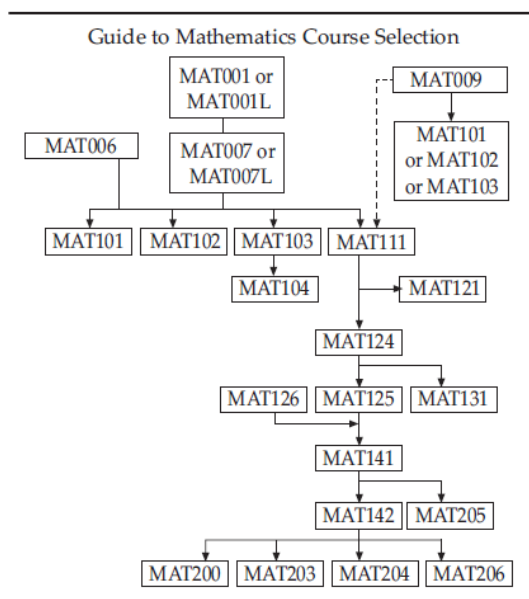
Guide to Mathematics Course Selection

MAT001 or MAT001L

MAT009

MAT006

MAT007 or MAT007L

MAT101 or MAT102 or MAT103

MAT101

MAT102

MAT103

MAT111

MAT104

MAT121

MAT124

MAT126

MAT125

MAT131

MAT141

MAT142

MAT205

MAT200

MAT203

MAT204

MAT206